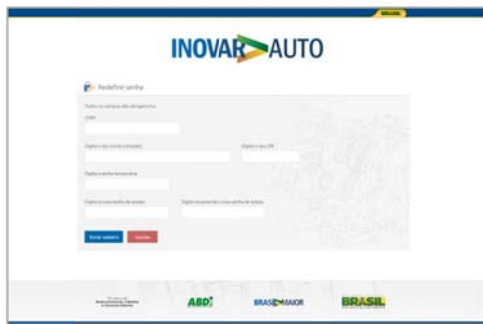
BRASIL

INOVAR AUTO

Redefinir senha

Todos os campos são obrigatórios

Login

Digite o seu nome completo

Digite o seu CPF

Digite a senha temporária

Digite a nova senha de acesso

Digite novamente a nova senha de acesso

Enviar cadastro

Cancelar

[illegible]

ABDI

BRASIL MAIOR

BRASIL